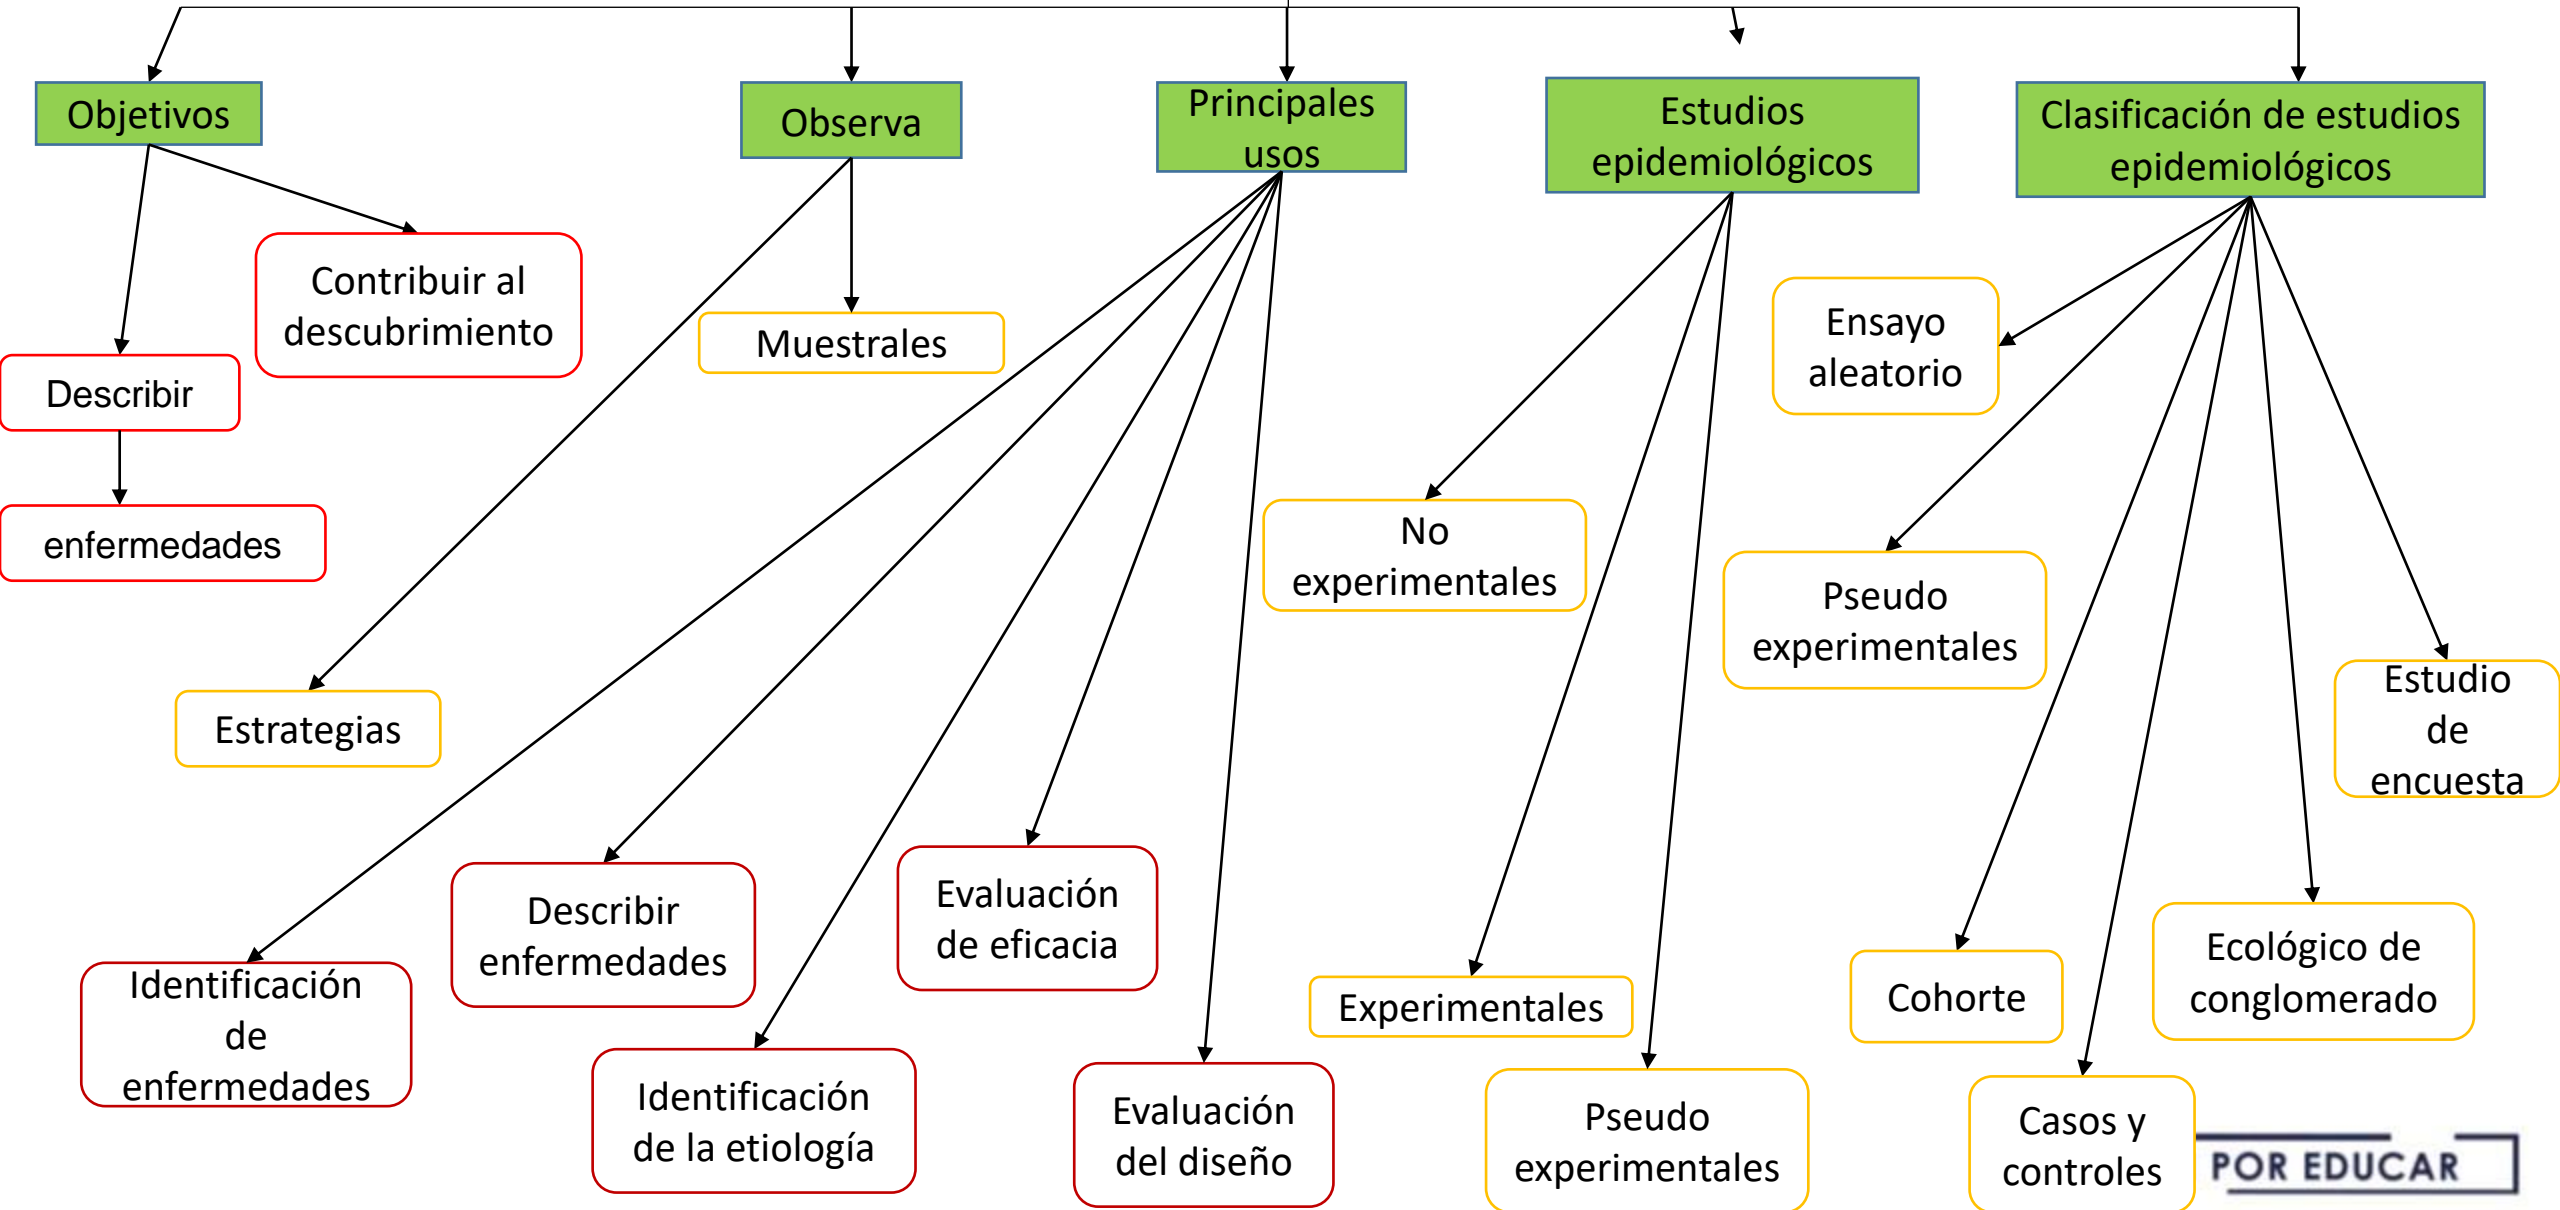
Objetivos

Observa

Principales usos

Estudios epidemiológicos

Clasificación de estudios epidemiológicos

Contribuir al descubrimiento

Describir

enfermedades

Muestrales

Estrategias

Ensayo aleatorio

No experimentales

Pseudo experimentales

Estudio de encuesta

Identificación de enfermedades

Describir enfermedades

Evaluación de eficacia

Identificación de la etiología

Evaluación del diseño

Experimentales

Pseudo experimentales

Cohorte

Ecológico de conglomerado

Casos y controles

POR EDUCAR